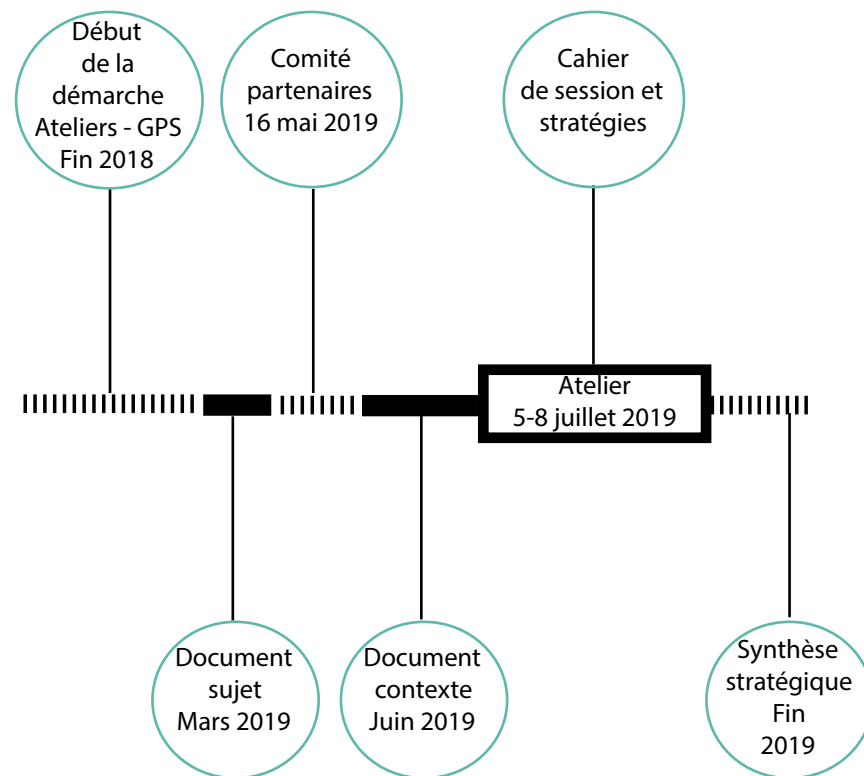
Début de la démarche Ateliers - GPS Fin 2018

Comité partenaires 16 mai 2019

Cahier de session et stratégies

Atelier 5-8 juillet 2019

Document sujet Mars 2019

Document contexte Juin 2019

Synthèse stratégique Fin 2019